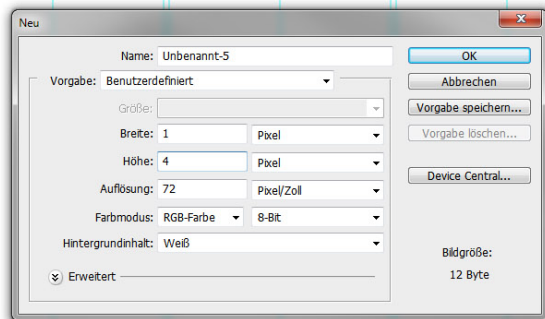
Neu

Name: Unbenannt-5

Vorgabe: Benutzerdefiniert

Größe:

Breite: 1 Pixel

Höhe: 4 Pixel

Auflösung: 72 Pixel/Zoll

Farbmodus: RGB-Farbe 8-Bit

Hintergrundinhalt: Weiß

Erweitert

OK

Abbrechen

Vorgabe speichern...

Vorgabe löschen...

Device Central...

Bildgröße:

12 Byte